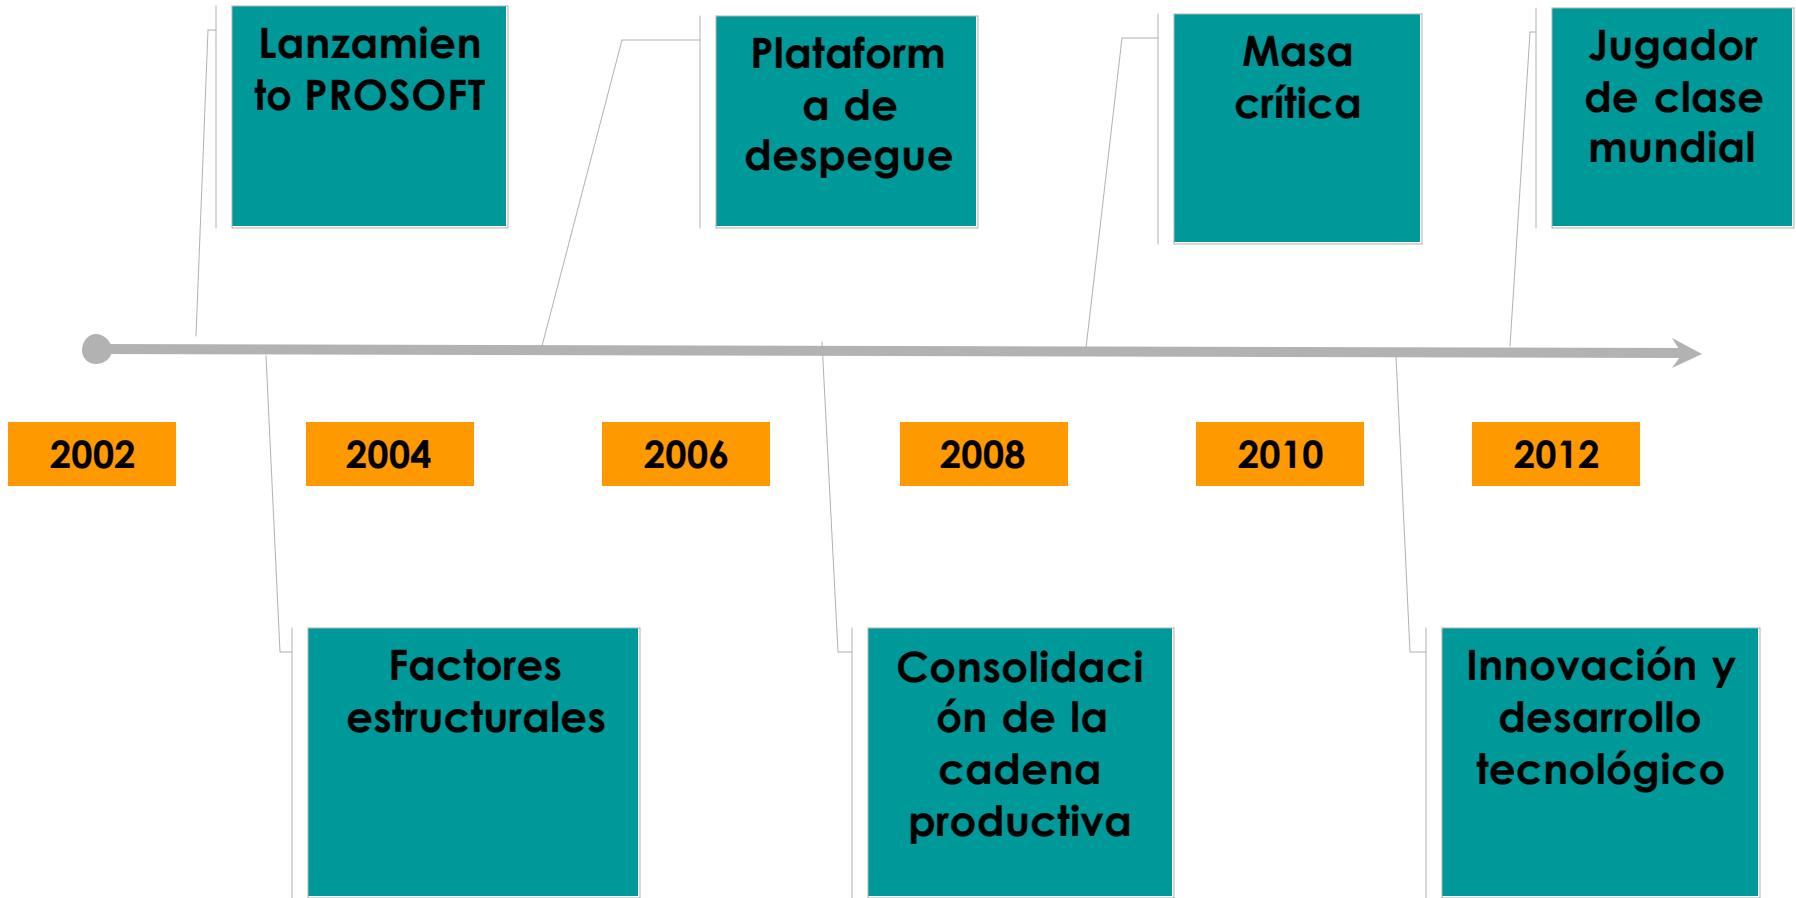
Lanzamiento PROSOFT

Plataforma de despegue

Masa crítica

Jugador de clase mundial

2002

2004

2006

2008

2010

2012

Factores estructurales

Consolidación de la cadena productiva

Innovación y desarrollo tecnológico